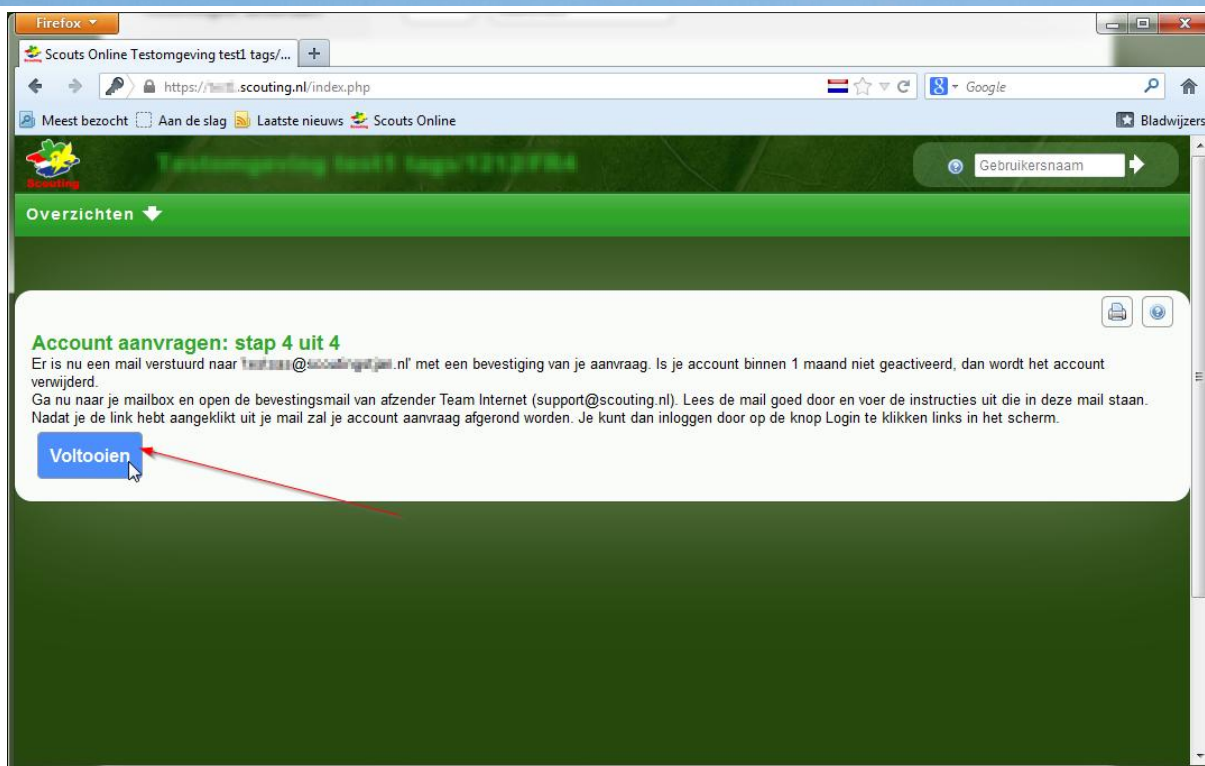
Firefox

Scouts Online Testomgeving test1 tags/...

https://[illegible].scouting.nl/index.php

Google

Meest bezocht Aan de slag Laatste nieuws Scouts Online

Bladwijzers

Scouting

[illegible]

Gebruikersnaam

Overzichten

Account aanvragen: stap 4 uit 4

Er is nu een mail verstuurd naar '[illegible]@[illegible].nl' met een bevestiging van je aanvraag. Is je account binnen 1 maand niet geactiveerd, dan wordt het account verwijderd.

Ga nu naar je mailbox en open de bevestingsmail van afzender Team Internet (support@scouting.nl). Lees de mail goed door en voer de instructies uit die in deze mail staan. Nadat je de link hebt aangeklikt uit je mail zal je account aanvraag afgerond worden. Je kunt dan inloggen door op de knop Login te klikken links in het scherm.

Voltooien